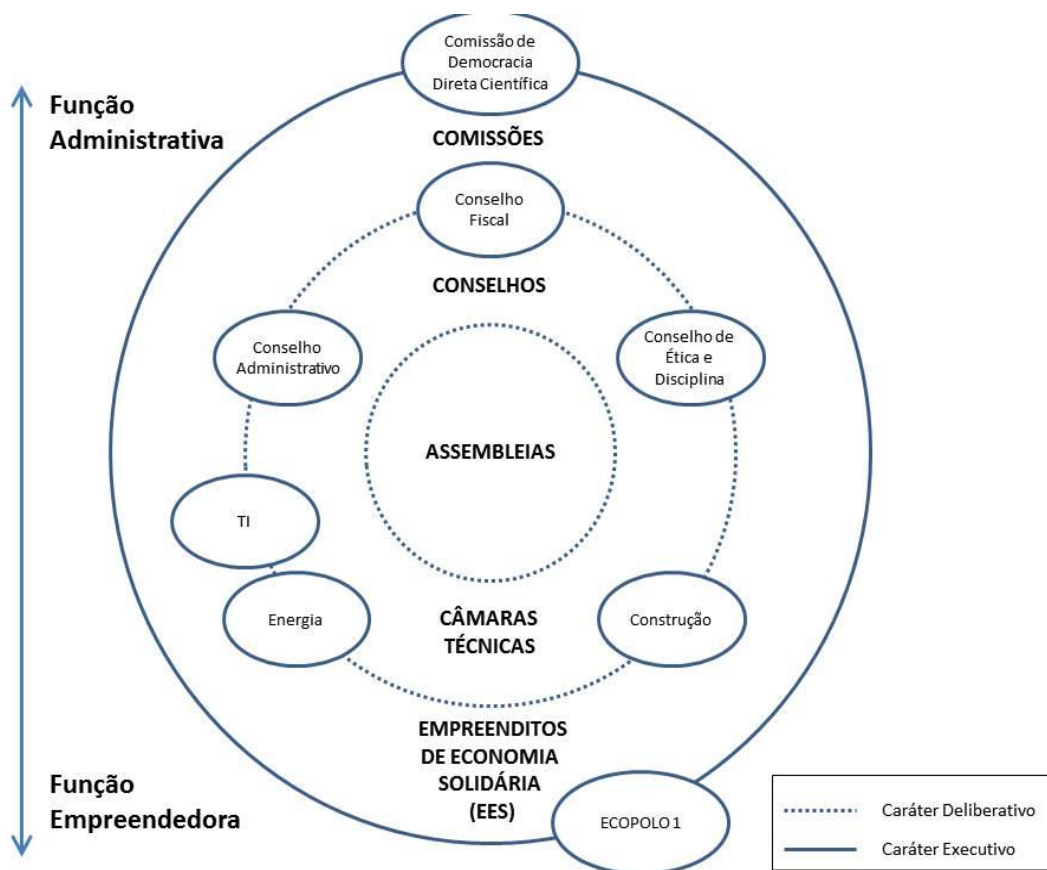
Comissão de Democracia Direta Científica

Função Administrativa

COMISSÕES

Conselho Fiscal

CONSELHOS

Conselho Administrativo

Conselho de Ética e Disciplina

ASSEMBLEIAS

TI

Energia

CÂMARAS TÉCNICAS

Construção

EMPREENDITOS DE ECONOMIA SOLIDÁRIA (EES)

Função Empreendedora

ECOPOLO 1

Caráter Deliberativo

Caráter Executivo